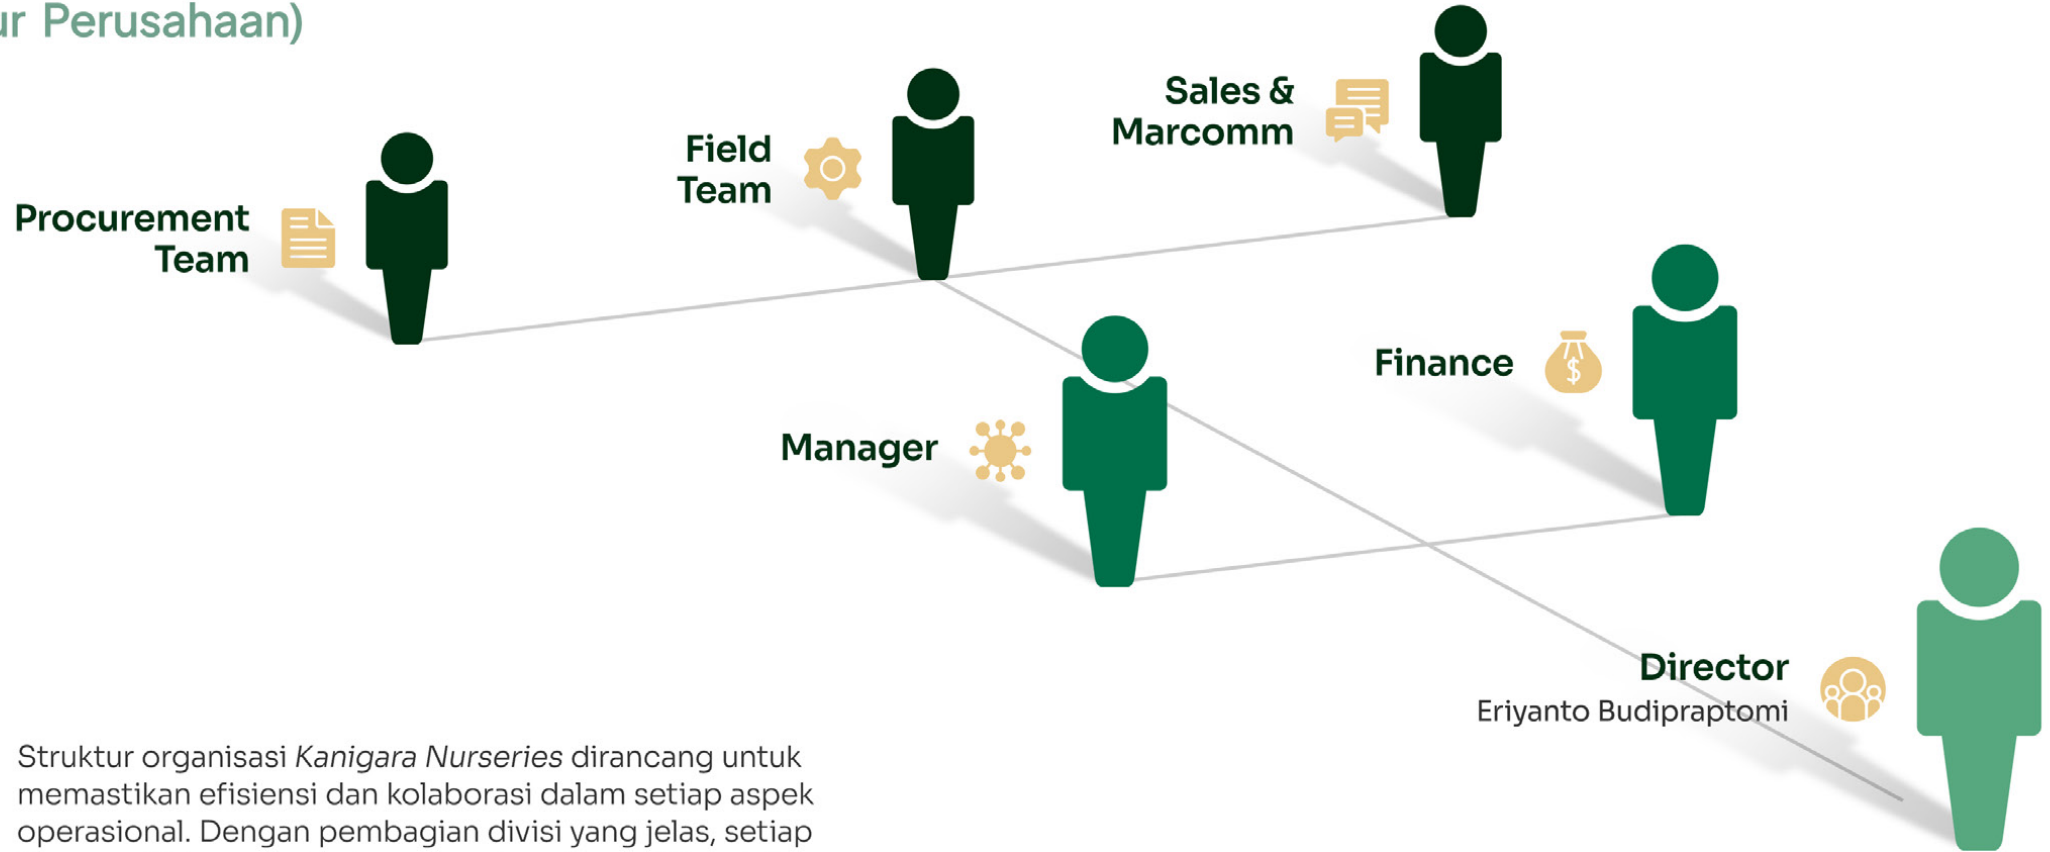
ur Perusahaan)

Sales & Marcomm

Field Team

Procurement Team

Finance

Manager

Director
Eriyanto Budipraptomi

Struktur organisasi *Kanigara Nurseries* dirancang untuk memastikan efisiensi dan kolaborasi dalam setiap aspek operasional. Dengan pembagian divisi yang jelas, setiap